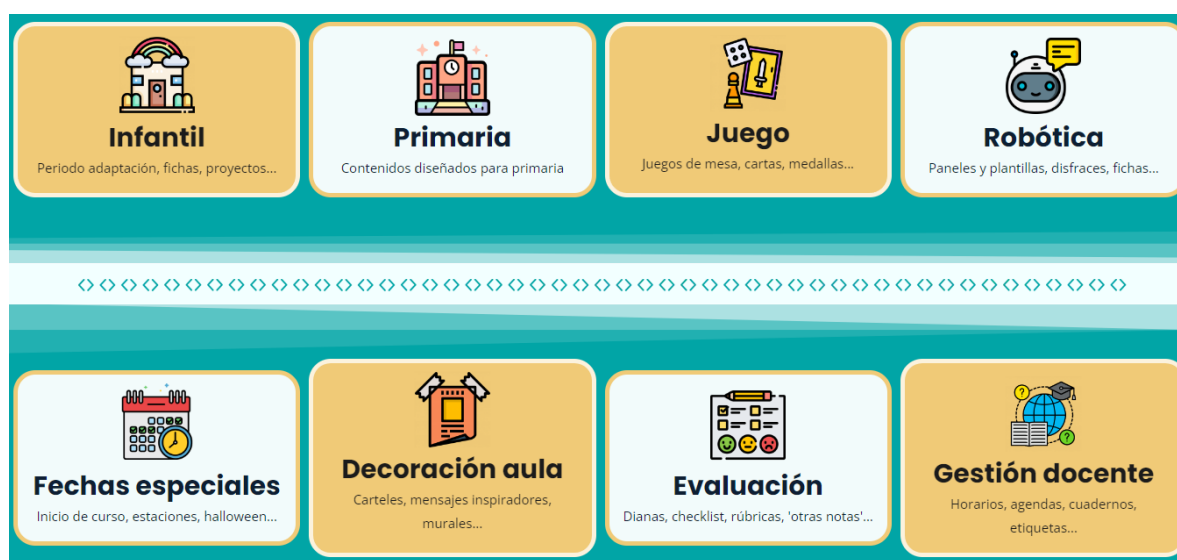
Infantil

Periodo adaptación, fichas, proyectos...

Primaria

Contenidos diseñados para primaria

Juego

Juegos de mesa, cartas, medallas...

Robótica

Paneles y plantillas, disfraces, fichas...

Fechas especiales

Inicio de curso, estaciones, halloween...

Decoración aula

Carteles, mensajes inspiradores, murales...

Evaluación

Dianas, checklist, rúbricas, 'otras notas'...

Gestión docente

Horarios, agendas, cuadernos, etiquetas...